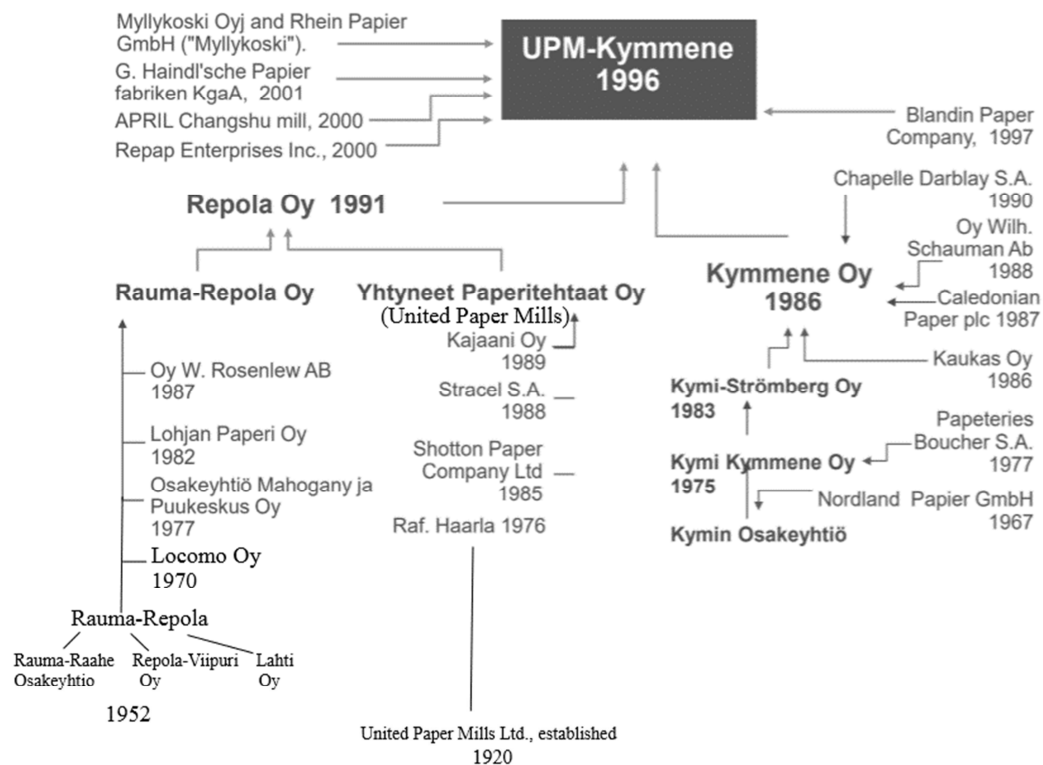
Myllykoski Oyj and Rhein Papier GmbH ("Myllykoski").

G. Haindl'sche Papier fabriken KgaA, 2001

APRIL Changshu mill, 2000

Repap Enterprises Inc., 2000

UPM-Kymmene 1996

Blandin Paper Company, 1997

Repola Oy 1991

Chapelle Darblay S.A. 1990

Oy Wilh. Schauman Ab 1988

Kymmene Oy 1986

Caledonian Paper plc 1987

Kaukas Oy 1986

Rauma-Repola Oy

Yhtyneet Paperitehtaat Oy (United Paper Mills)

Kajaani Oy 1989

Stracel S.A. 1988

Shotton Paper Company Ltd 1985

Raf. Haarla 1976

Oy W. Rosenlew AB 1987

Lohjan Paperi Oy 1982

Osakeyhtiö Mahogany ja Puukeskus Oy 1977

Locomo Oy 1970

Kymi-Strömberg Oy 1983

Papeteries Boucher S.A. 1977

Kymi Kymmene Oy 1975

Nordland Papier GmbH 1967

Kymin Osakeyhtiö

Rauma-Repola

Rauma-Raahe Osakeyhtio

Repola-Viipuri Oy

Lahti Oy

1952

United Paper Mills Ltd., established 1920